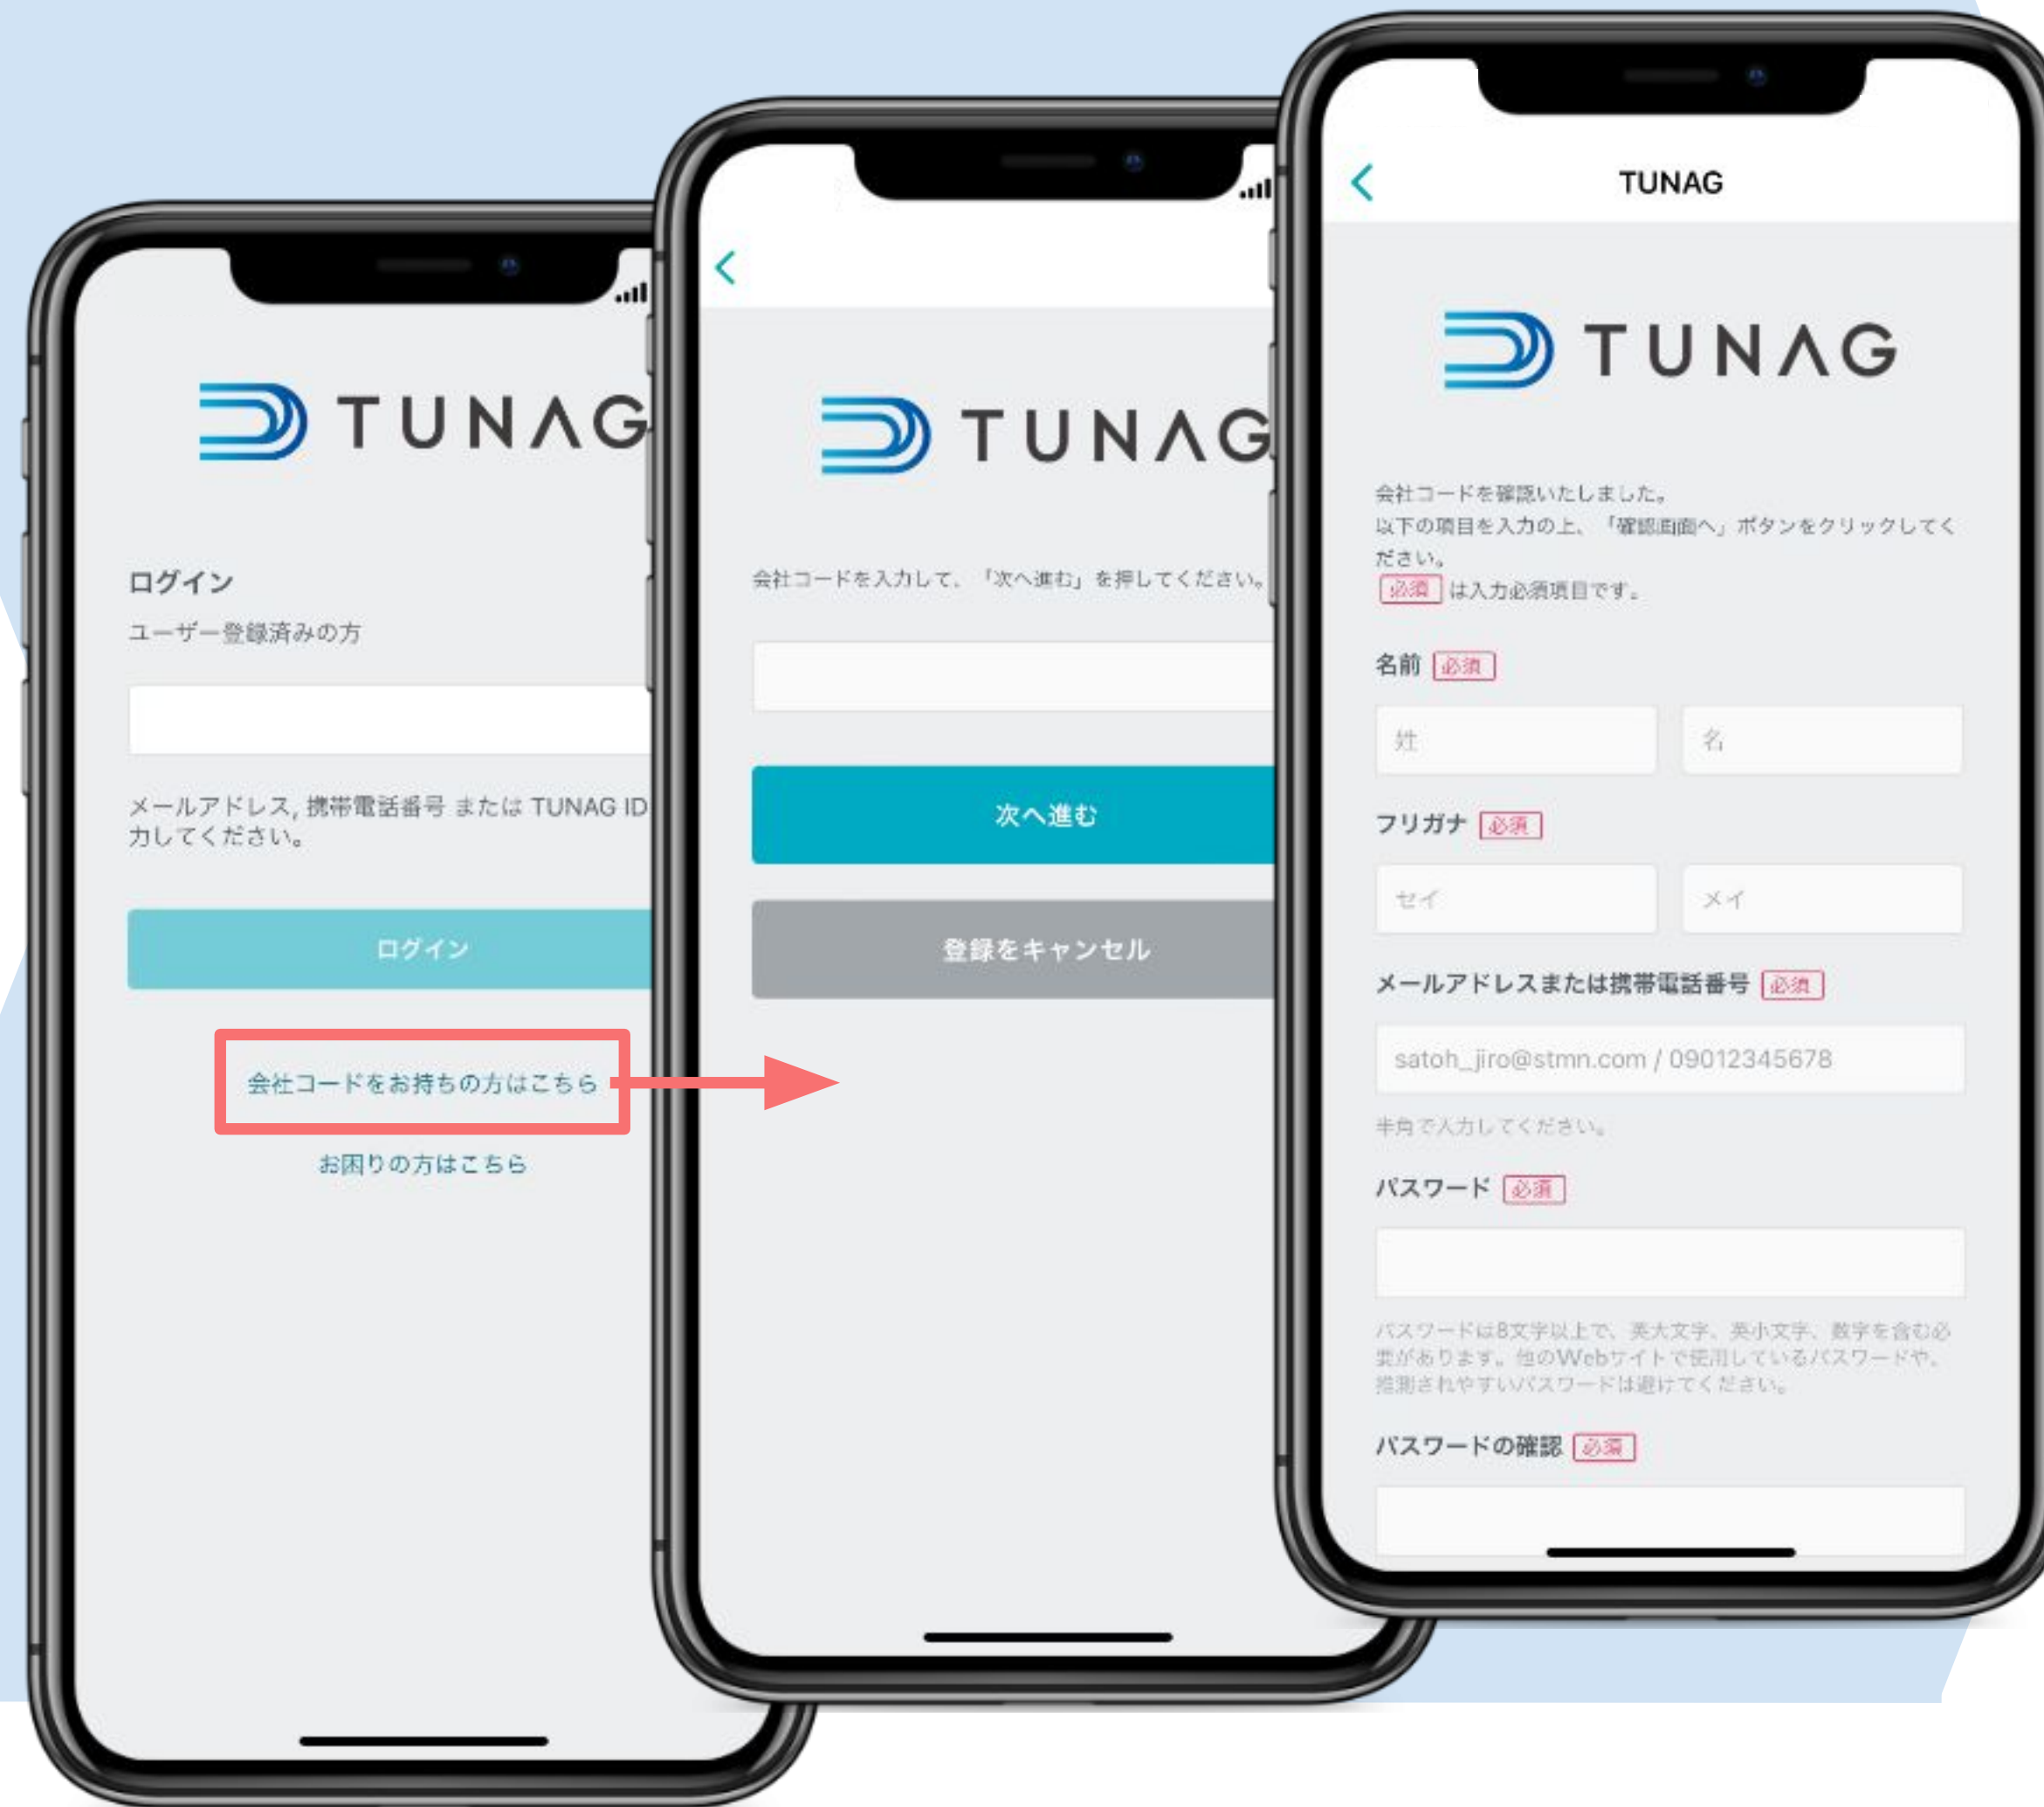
TUNAG

ログイン
ユーザー登録済みの方

メールアドレス, 携帯電話番号 または TUNAG ID
力してください。

ログイン

会社コードをお持ちの方はこちら

お困りの方はこちら

TUNAG

会社コードを入力して、「次へ進む」を押してください。

次へ進む

登録をキャンセル

TUNAG

TUNAG

会社コードを確認いたしました。
以下の項目を入力の上、「確認画面へ」ボタンをクリックしてください。
必須 は入力必須項目です。

名前 必須
姓 名

フリガナ 必須
セイ メイ

メールアドレスまたは携帯電話番号 必須
satoh_jiro@stmn.com / 09012345678
半角で入力してください。

パスワード 必須

パスワードは8文字以上で、英大文字、英小文字、数字を含む必要があります。他のWebサイトで使用しているパスワードや、推測されやすいパスワードは避けてください。

パスワードの確認 必須